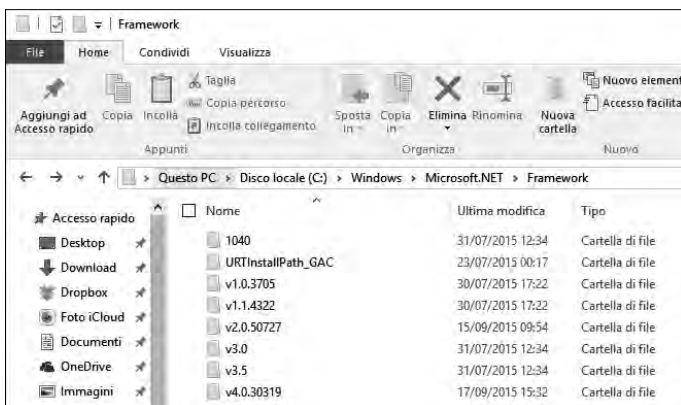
Framework

File | Home | Condividi | Visualizza

Aggiungi ad Accesso rapido | Copia | Incolla | Taglia | Copia percorso | Incolla collegamento | Sposta in | Copia in | Elimina | Rinomina | Nuova cartella | Nuovo elemen | Accesso facilita

Appunti | Organizza | Nuovo

Questo PC > Disco locale (C:) > Windows > Microsoft.NET > Framework

Accesso rapido
Desktop
Download
Dropbox
Foto iCloud
Documenti
OneDrive
Immagini

| Nome | Ultima modifica | Tipo |
|---|---|---|
| 1040 | 31/07/2015 12:34 | Cartella di file |
| URTInstallPath_GAC | 23/07/2015 00:17 | Cartella di file |
| v1.0.3705 | 30/07/2015 17:22 | Cartella di file |
| v1.1.4322 | 30/07/2015 17:22 | Cartella di file |
| v2.0.50727 | 15/09/2015 09:54 | Cartella di file |
| v3.0 | 31/07/2015 12:34 | Cartella di file |
| v3.5 | 31/07/2015 12:34 | Cartella di file |
| v4.0.30319 | 17/09/2015 15:32 | Cartella di file |